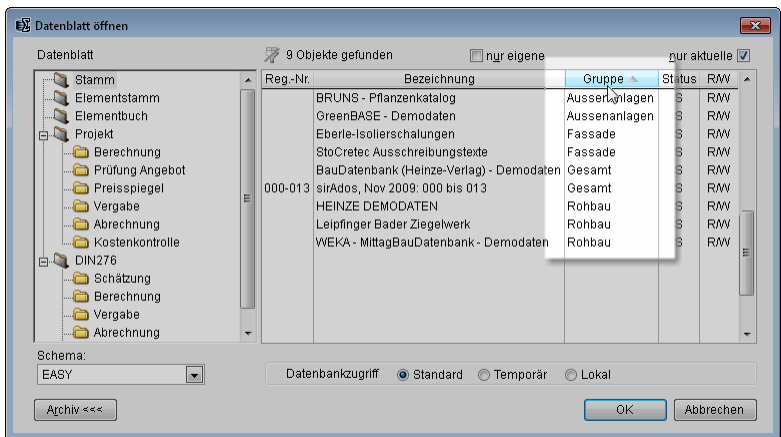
Datenblatt öffnen

Datenblatt

9 Objekte gefunden

nur eigene

nur aktuelle

Stamm
Elementstamm
Elementbuch
Projekt
Berechnung
Prüfung Angebot
Preisspiegel
Vergabe
Abrechnung
Kostenkontrolle
DIN276
Schätzung
Berechnung
Vergabe
Abrechnung

| Reg.-Nr. | Bezeichnung | Gruppe | Status | R/W |
|---|---|---|---|---|
| | BRUNS - Pflanzenkatalog | Aussenanlagen | S | R/W |
| | GreenBASE - Demodaten | Aussenanlagen | S | R/W |
| | Eberle-Isolierschalungen | Fassade | S | R/W |
| | StoCretec Ausschreibungstexte | Fassade | S | R/W |
| | BauDatenbank (Heinze-Verlag) - Demodaten | Gesamt | S | R/W |
| 000-013 | sirAdos, Nov 2009: 000 bis 013 | Gesamt | S | R/W |
| | HEINZE DEMODATEN | Rohbau | S | R/W |
| | Leipfinger Bader Ziegelwerk | Rohbau | S | R/W |
| | WEKA - MittagBauDatenbank - Demodaten | Rohbau | S | R/W |

Schema:
EASY

Datenbankzugriff
Standard
Temporär
Lokal

Archiv <<<

OK

Abbrechen